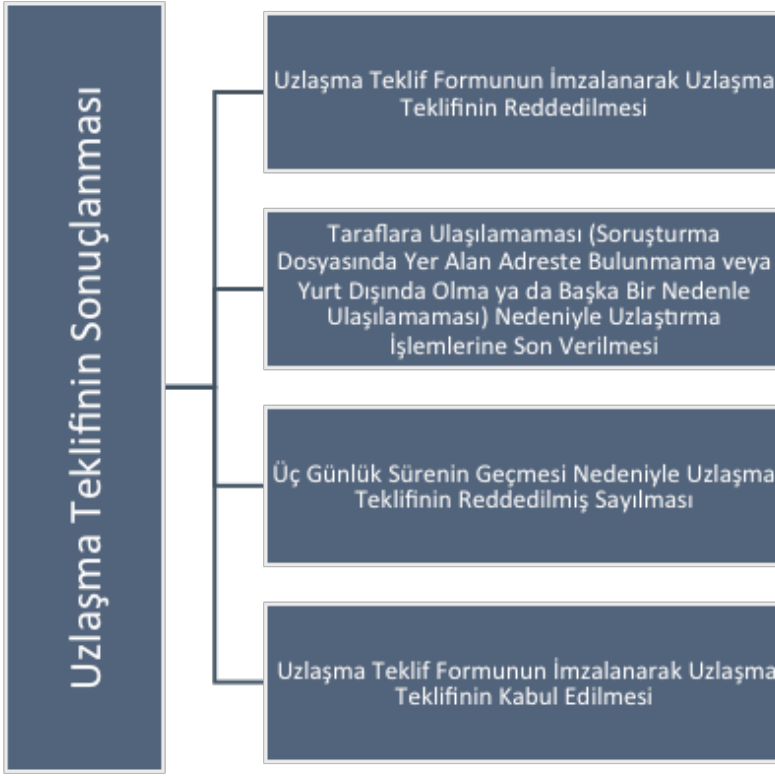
Uzlaşma Teklifinin Sonuçlanması

Uzlaşma Teklif Formunun İmzalanarak Uzlaşma Teklifinin Reddedilmesi

Taraflara Ulaşılamaması (Soruşturma Dosyasında Yer Alan Adreste Bulunmama veya Yurt Dışında Olma ya da Başka Bir Nedenle Ulaşılamaması) Nedeniyle Uzlaştırma İşlemlerine Son Verilmesi

Üç Günlük Sürenin Geçmesi Nedeniyle Uzlaşma Teklifinin Reddedilmiş Sayılması

Uzlaşma Teklif Formunun İmzalanarak Uzlaşma Teklifinin Kabul Edilmesi